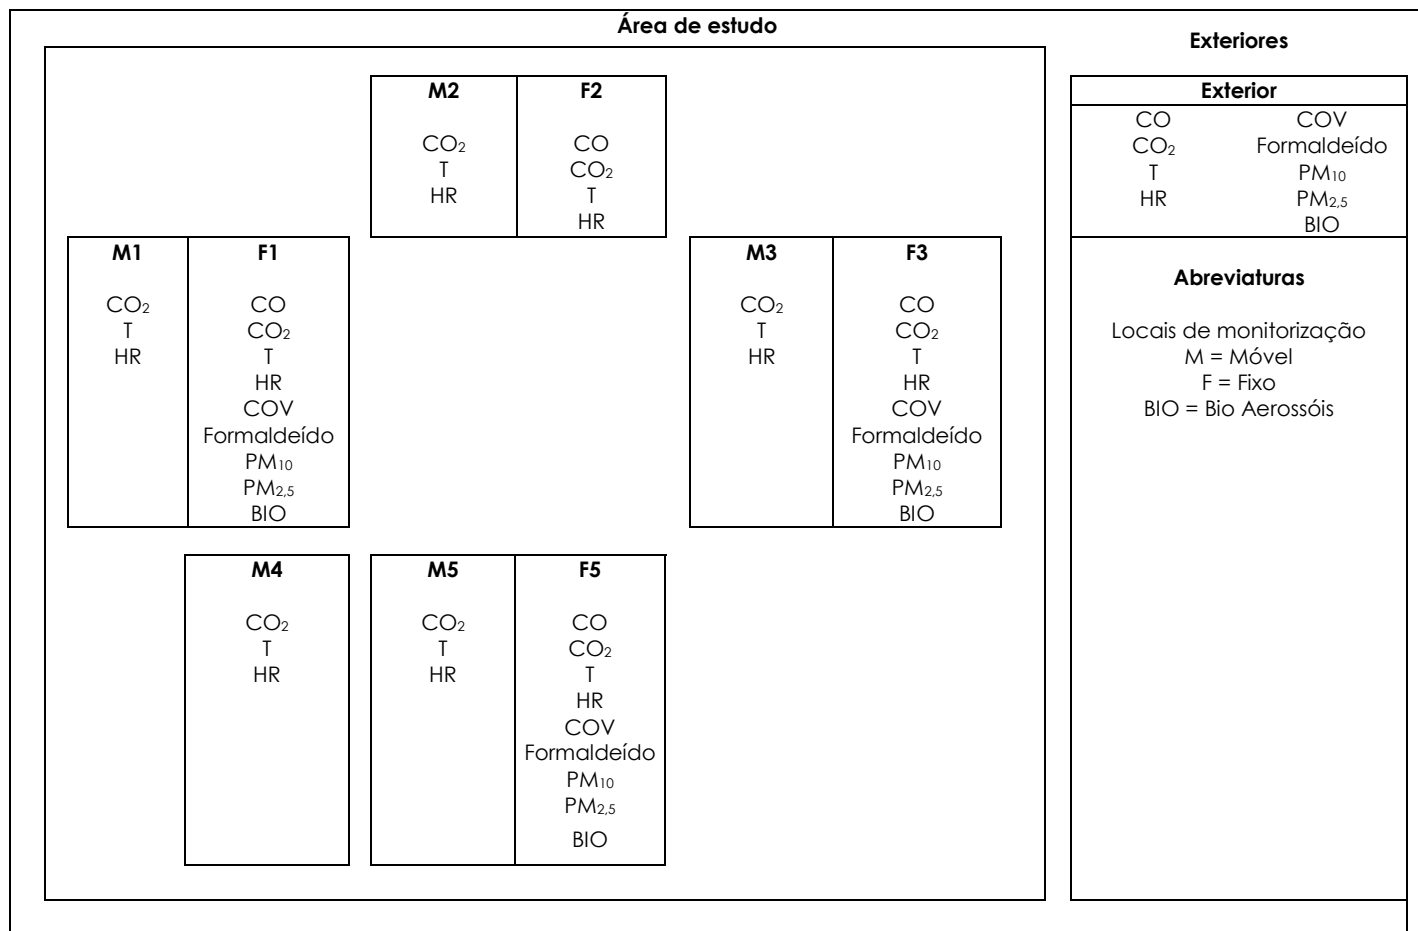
Área de estudo

M2
$CO_2$
T
HR

F2
CO
$CO_2$
T
HR

M1
$CO_2$
T
HR

F1
CO
$CO_2$
T
HR
COV
Formaldeído
$PM_{10}$
$PM_{2,5}$
BIO

M3
$CO_2$
T
HR

F3
CO
$CO_2$
T
HR
COV
Formaldeído
$PM_{10}$
$PM_{2,5}$
BIO

M4
$CO_2$
T
HR

M5
$CO_2$
T
HR

F5
CO
$CO_2$
T
HR
COV
Formaldeído
$PM_{10}$
$PM_{2,5}$
BIO

Exteriores

Exterior
CO
$CO_2$
T
HR
COV
Formaldeído
$PM_{10}$
$PM_{2,5}$
BIO

Abreviaturas

Locais de monitorização
M = Móvel
F = Fixo
BIO = Bio Aerossóis